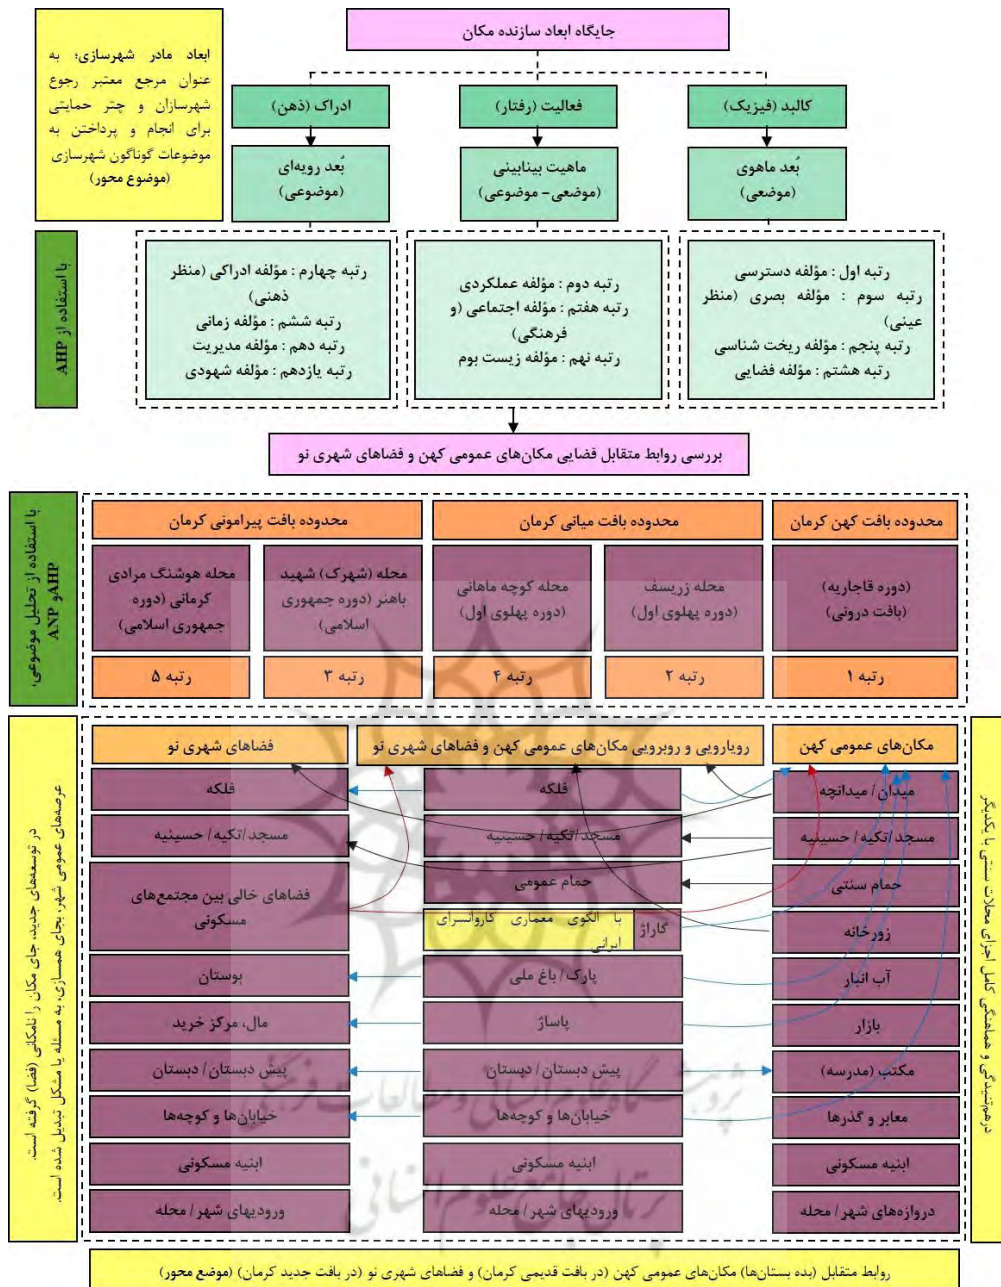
جایگاه ابعاد سازنده مکان

ابعاد مادر شهرسازی؛ به عنوان مرجع معتبر رجوع شهرسازان و چتر حمایتی برای انجام و پرداختن به موضوعات گوناگون شهرسازی (موضوع محور)

کالبد (فیزیک)

فعالیت (رفتار)

ادراک (ذهن)

بُعد ماهوی (موضعی)

ماهیت بینابینی (موضعی - موضوعی)

بُعد رویه‌ای (موضوعی)

با استفاده از AHP

رتبه اول : مؤلفه دسترسی
رتبه سوم : مؤلفه بصری (منظر عینی)
رتبه پنجم : مؤلفه ریخت شناسی
رتبه هشتم : مؤلفه فضایی

رتبه دوم : مؤلفه عملکردی
رتبه هفتم : مؤلفه اجتماعی (و فرهنگی)
رتبه نهم : مؤلفه زیست بوم

رتبه چهارم : مؤلفه ادراکی (منظر ذهنی)
رتبه ششم : مؤلفه زمانی
رتبه دهم : مؤلفه مدیریت
رتبه یازدهم : مؤلفه شهودی

بررسی روابط متقابل فضایی مکان‌های عمومی کهن و فضاهای شهری نو

با استفاده از تحلیل موضوعی، AHP و ANP

محدوده بافت کهن کرمان

محدوده بافت میانی کرمان

محدوده بافت پیرامونی کرمان

(دوره قاجاریه) (بافت درونی)

محله زریسف (دوره پهلوی اول)

محله کوچه ماهانی (دوره پهلوی اول)

محله (شهرک) شهید باهنر (دوره جمهوری اسلامی)

محله هوشنگ مرادی کرمانی (دوره جمهوری اسلامی)

رتبه ۱

رتبه ۲

رتبه ۴

رتبه ۳

رتبه ۵

درهم‌تنیدگی و هماهنگی کامل اجزای محلات سنتی با یکدیگر

مکان‌های عمومی کهن

رویارویی و روبرویی مکان‌های عمومی کهن و فضاهای شهری نو

فضاهای شهری نو

عرصه‌های عمومی شهر، در توسعه‌های جدید، جای مکان را نامکانی (فضا) گرفته است، بجای همبستگی، به مسئله یا مشکل تبدیل شده است.

| مکان‌های عمومی کهن | رویارویی | فضاهای شهری نو |
|---|---|---|
| میدان / میدانچه | فلکه | فلکه |
| مسجد / تکیه / حسینیه | مسجد / تکیه / حسینیه | مسجد / تکیه / حسینیه |
| حمام سنتی | حمام عمومی | فضاهای خالی بین مجتمع‌های مسکونی |
| زورخانه | گاراژ با الگوی معماری کاروانسرای ایرانی | |
| آب انبار | پارک / باغ ملی | بوستان |
| بازار | پاساژ | مال، مرکز خرید |
| مکتب (مدرسه) | پیش دبستان / دبستان | پیش دبستان / دبستان |
| معابر و گذرها | خیابان‌ها و کوچه‌ها | خیابان‌ها و کوچه‌ها |
| ابنیه مسکونی | ابنیه مسکونی | ابنیه مسکونی |
| دروازه‌های شهر / محله | ورودیهای شهر / محله | ورودیهای شهر / محله |

روابط متقابل (بده بستان‌ها) مکان‌های عمومی کهن (در بافت قدیمی کرمان) و فضاهای شهری نو (در بافت جدید کرمان) (موضع محور)